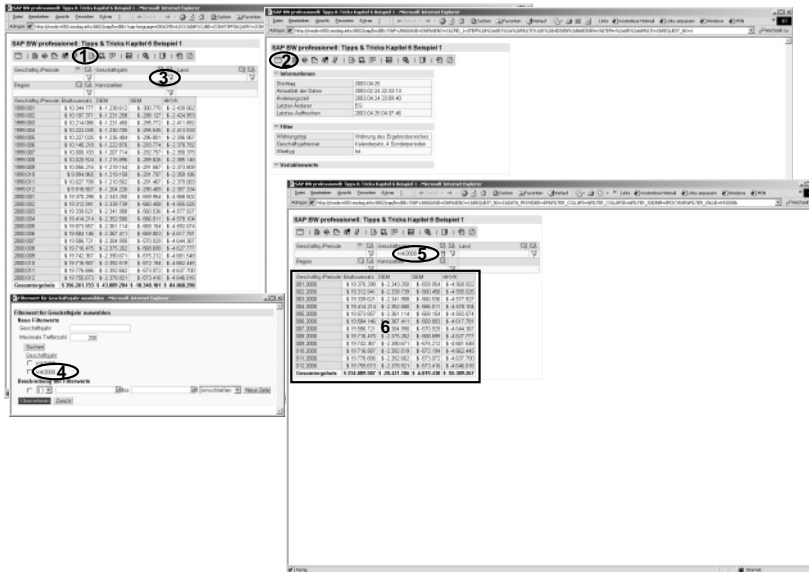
SAP BW professionell: Tipps & Tricks Kapitel 6 Beispiel 1 - Microsoft Internet Explorer

SAP BW professionell: Tipps & Tricks Kapitel 6 Beispiel 1

1

3

Geschäftsj./Periode
Geschäftsjahr
Land
Region
Warenträger

Gesamtergebnis

SAP BW professionell: Tipps & Tricks Kapitel 6 Beispiel 1 - Microsoft Internet Explorer

SAP BW professionell: Tipps & Tricks Kapitel 6 Beispiel 1

2

Informationen

Stichtag
Aktualität der Daten
Änderungszeit
Letzter Änderer
Letztes Auffrischen

Filter

Währungsfeld
Geschäftsjahresvar.
Wertyp

Variablenwerte

Filterwert für Geschäftsjahr auswählen - Microsoft Internet Explorer

Filterwert für Geschäftsjahr auswählen
Neue Filterwerte
Geschäftsjahr
Maximale Trefferzahl 200
Suchen
Geschäftsjahr

4

Beschränkung der Einzelwerte

Übernehmen Zurück

SAP BW professionell: Tipps & Tricks Kapitel 6 Beispiel 1 - Microsoft Internet Explorer

SAP BW professionell: Tipps & Tricks Kapitel 6 Beispiel 1

5

Geschäftsj./Periode
Geschäftsjahr
Land
Region

6

Geschäftsj./Periode | Bruttoumsatz | DEM | SEM | WSVE

Gesamtergebnis